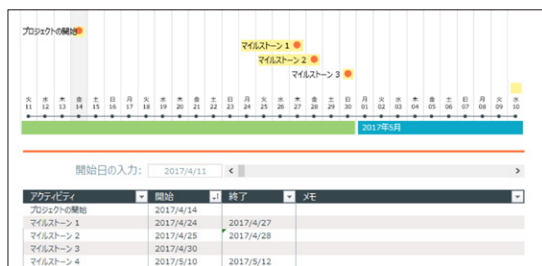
プロジェクトの開始

マイルストーン 1
マイルストーン 2
マイルストーン 3

火 11 水 12 木 13 金 14 土 15 日 16 月 17 火 18 水 19 木 20 金 21 土 22 日 23 月 24 火 25 水 26 木 27 金 28 土 29 日 30 月 01 火 02 水 03 木 04 金 05 土 06 日 07 月 08 火 09 水 10

2017年5月

開始日の入力: 2017/4/11

| アクティビティ | 開始 | 終了 | メモ |
|---|---|---|---|
| プロジェクトの開始 | 2017/4/14 | | |
| マイルストーン 1 | 2017/4/24 | 2017/4/27 | |
| マイルストーン 2 | 2017/4/25 | 2017/4/28 | |
| マイルストーン 3 | 2017/4/30 | | |
| マイルストーン 4 | 2017/5/10 | 2017/5/12 | |